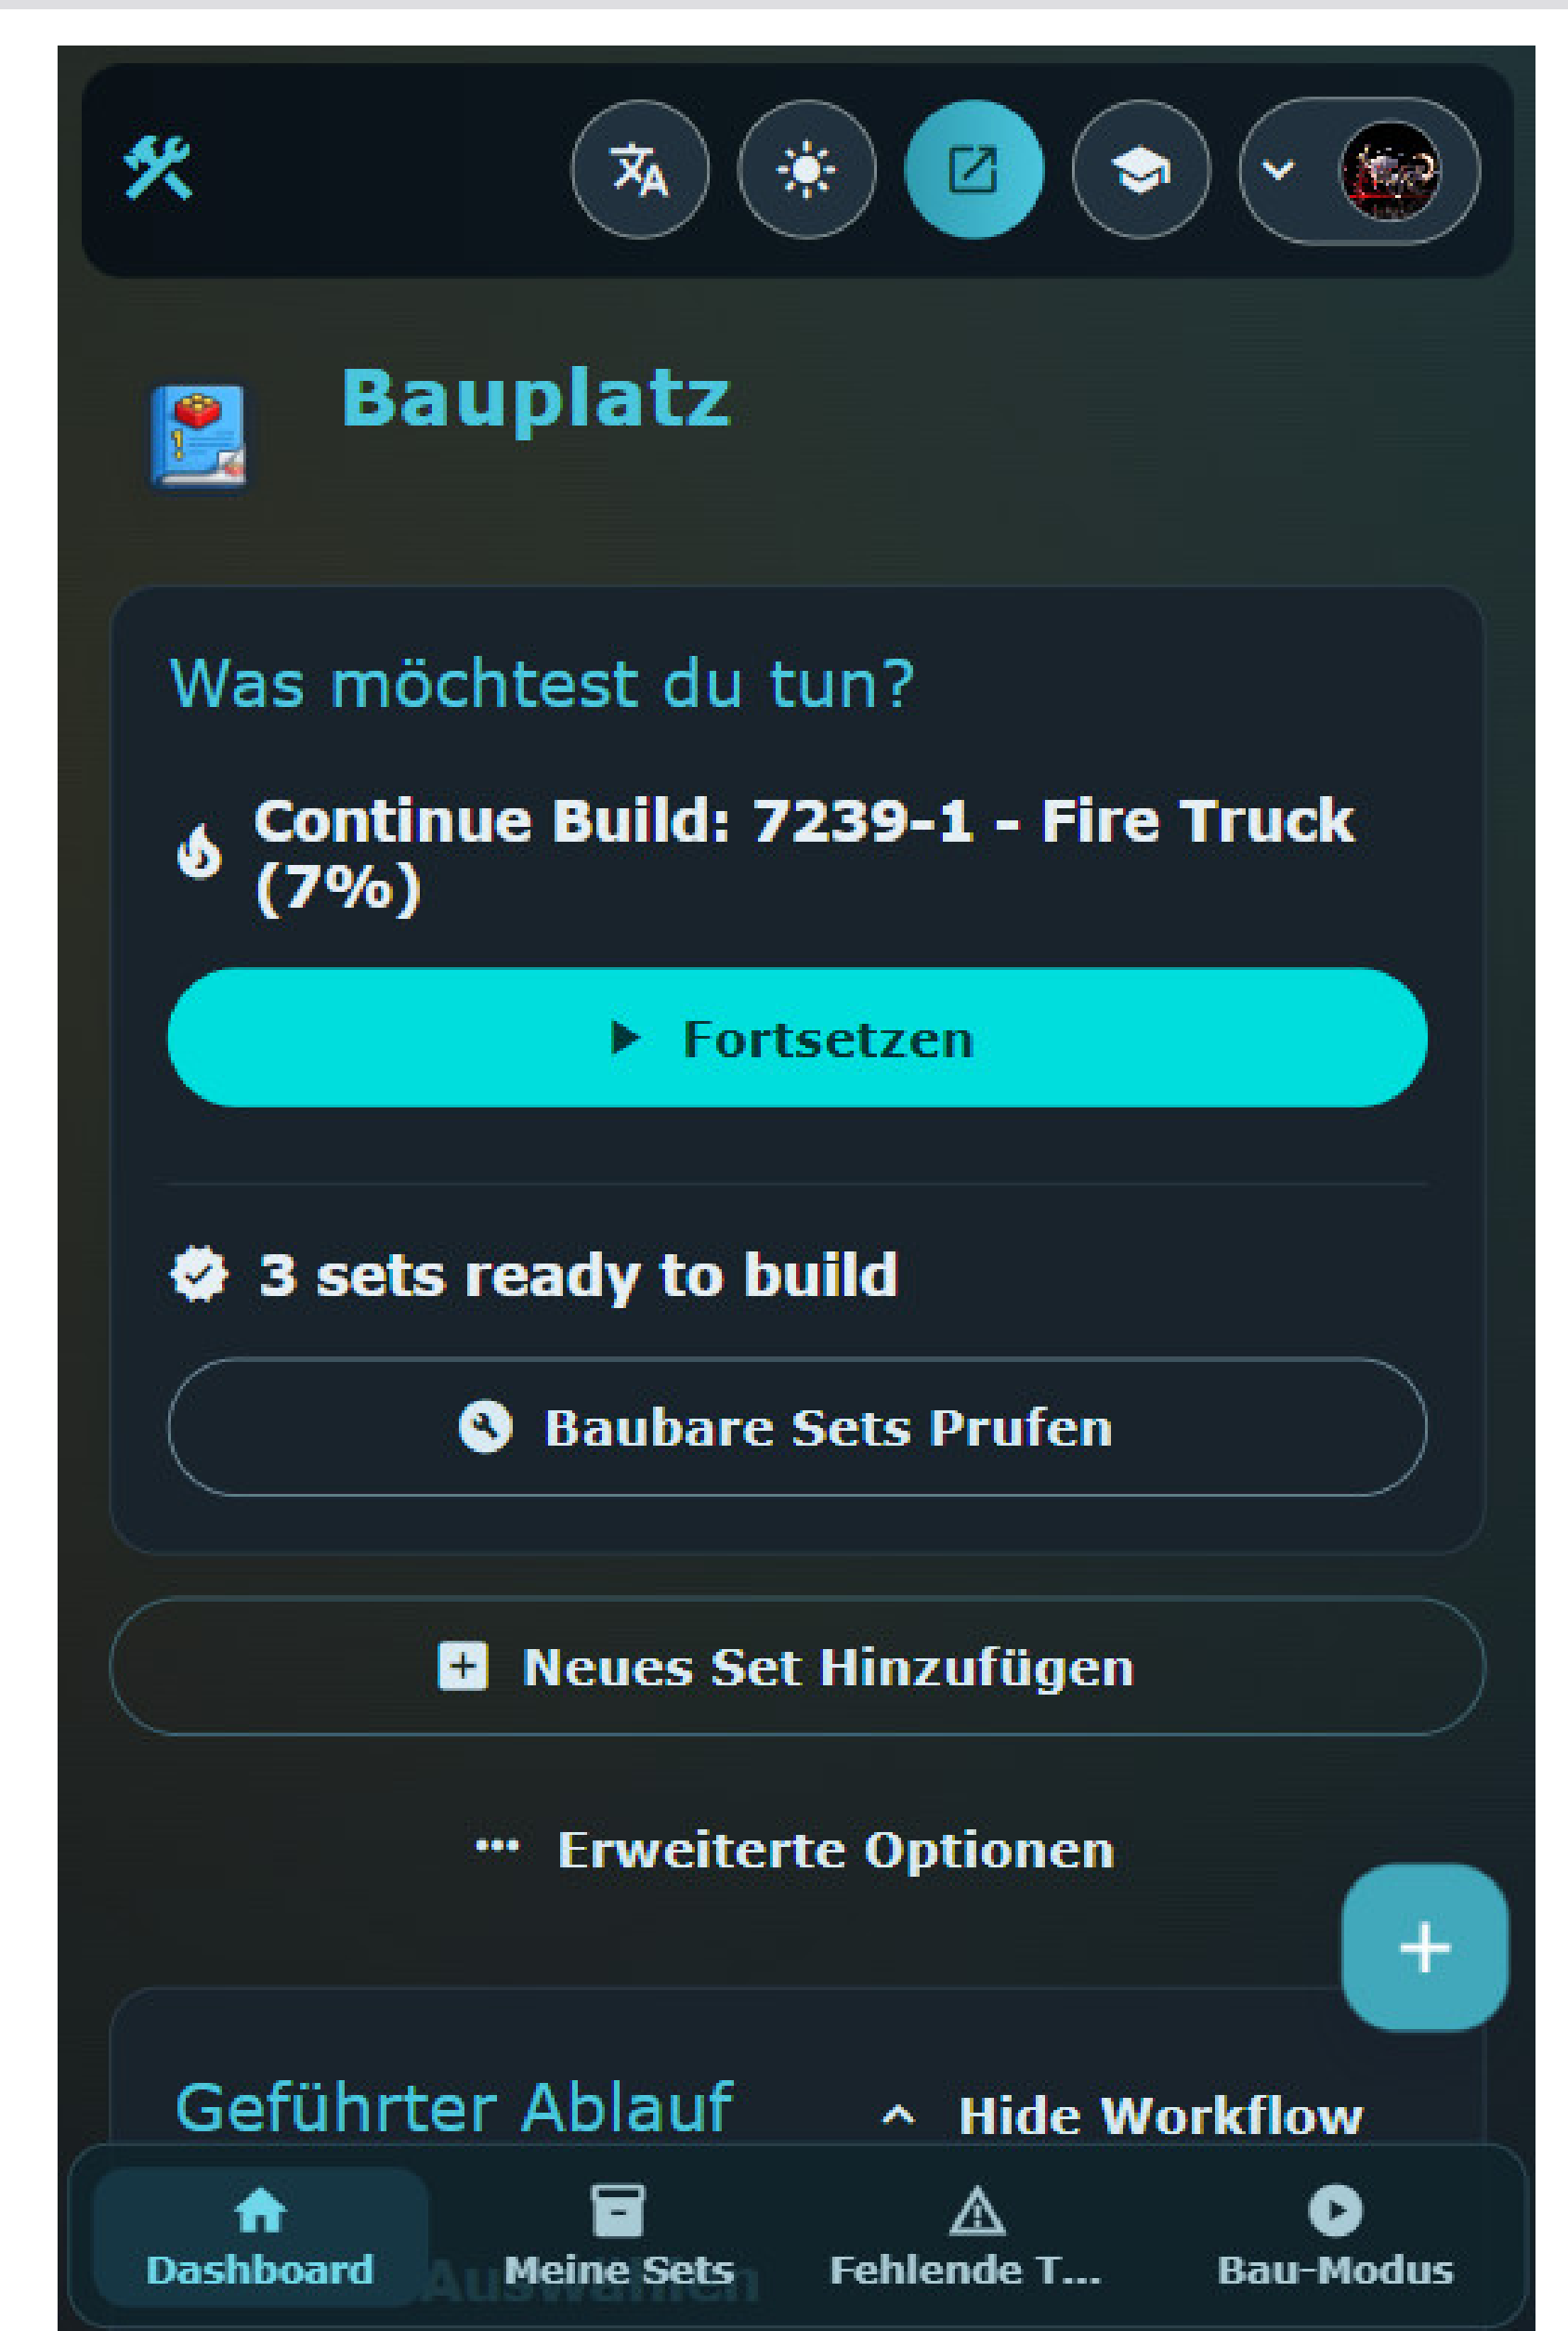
Bauplatz

Was möchtest du tun?

Continue Build: 7239-1 - Fire Truck (7%)

Fortsetzen

3 sets ready to build

Baubare Sets Prufen

Neues Set Hinzufügen

Erweiterte Optionen

+

Geführter Ablauf

Hide Workflow

Dashboard

Meine Sets

Fehlende T...

Bau-Modus